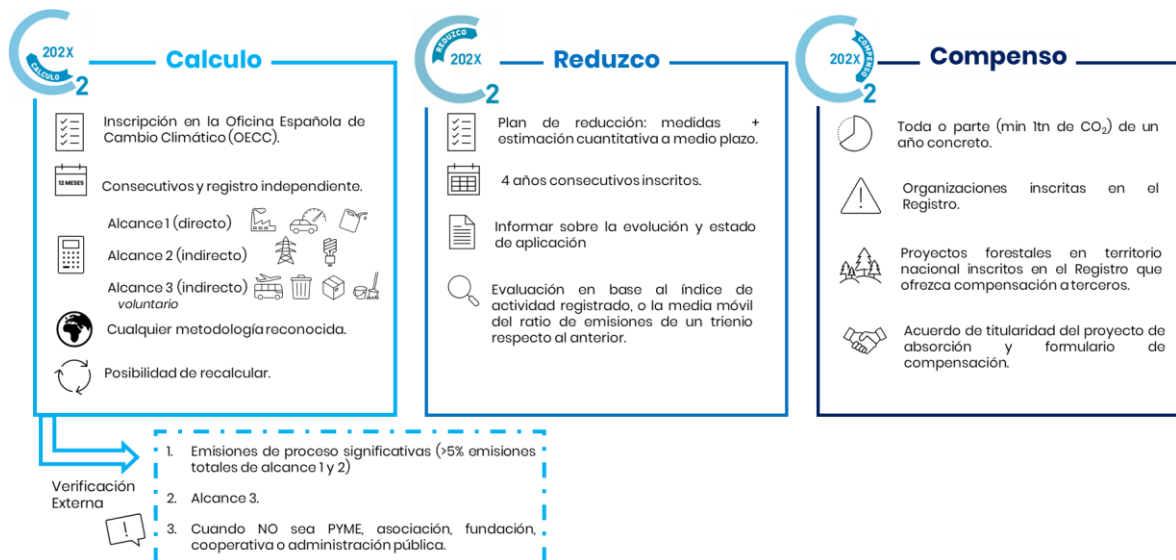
202X
CALCULO
2
Calculo

Inscripción en la Oficina Española de Cambio Climático (OECC).

12 MESES
Consecutivos y registro independiente.

Alcance 1 (directo)

Alcance 2 (indirecto)

Alcance 3 (indirecto)
voluntario

Cualquier metodología reconocida.

Posibilidad de recalcular.

REDUZCO
202X
2
Reduzco

Plan de reducción: medidas + estimación cuantitativa a medio plazo.

4 años consecutivos inscritos.

Informar sobre la evolución y estado de aplicación

Evaluación en base al índice de actividad registrado, o la media móvil del ratio de emisiones de un trienio respecto al anterior.

202X
COMPENSO
2
Compenso

Toda o parte (min 1tn de $CO_2$) de un año concreto.

Organizaciones inscritas en el Registro.

Proyectos forestales en territorio nacional inscritos en el Registro que ofrezca compensación a terceros.

Acuerdo de titularidad del proyecto de absorción y formulario de compensación.

Verificación Externa

1. Emisiones de proceso significativas (>5% emisiones totales de alcance 1 y 2)
2. Alcance 3.
3. Cuando NO sea PYME, asociación, fundación, cooperativa o administración pública.